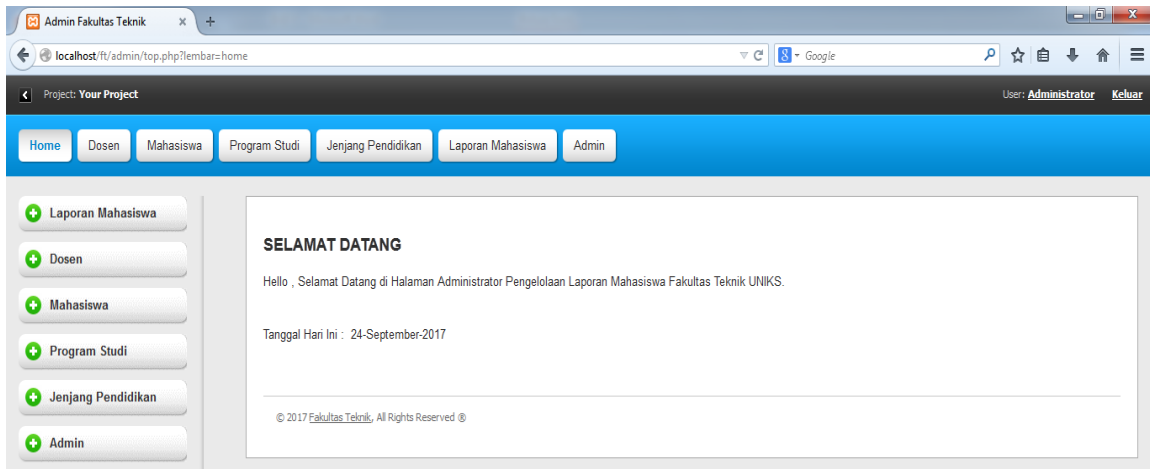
Admin Fakultas Teknik × +

localhost/ft/admin/top.php?lembar=home

Google

Project: Your Project

User: Administrator Keluar

Home Dosen Mahasiswa Program Studi Jenjang Pendidikan Laporan Mahasiswa Admin

Laporan Mahasiswa

Dosen

Mahasiswa

Program Studi

Jenjang Pendidikan

Admin

SELAMAT DATANG

Hello , Selamat Datang di Halaman Administrator Pengelolaan Laporan Mahasiswa Fakultas Teknik UNIKS.

Tanggal Hari Ini : 24-September-2017

© 2017 Fakultas Teknik, All Rights Reserved ®